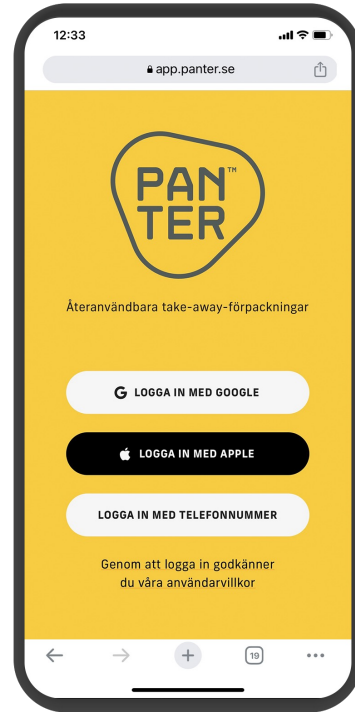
12:33

app.panter.se

PAN TER ™

Återanvändbara take-away-förpackningar

G LOGGA IN MED GOOGLE

LOGGA IN MED APPLE

LOGGA IN MED TELEFONNUMMER

Genom att logga in godkänner du våra användarvillkor

19